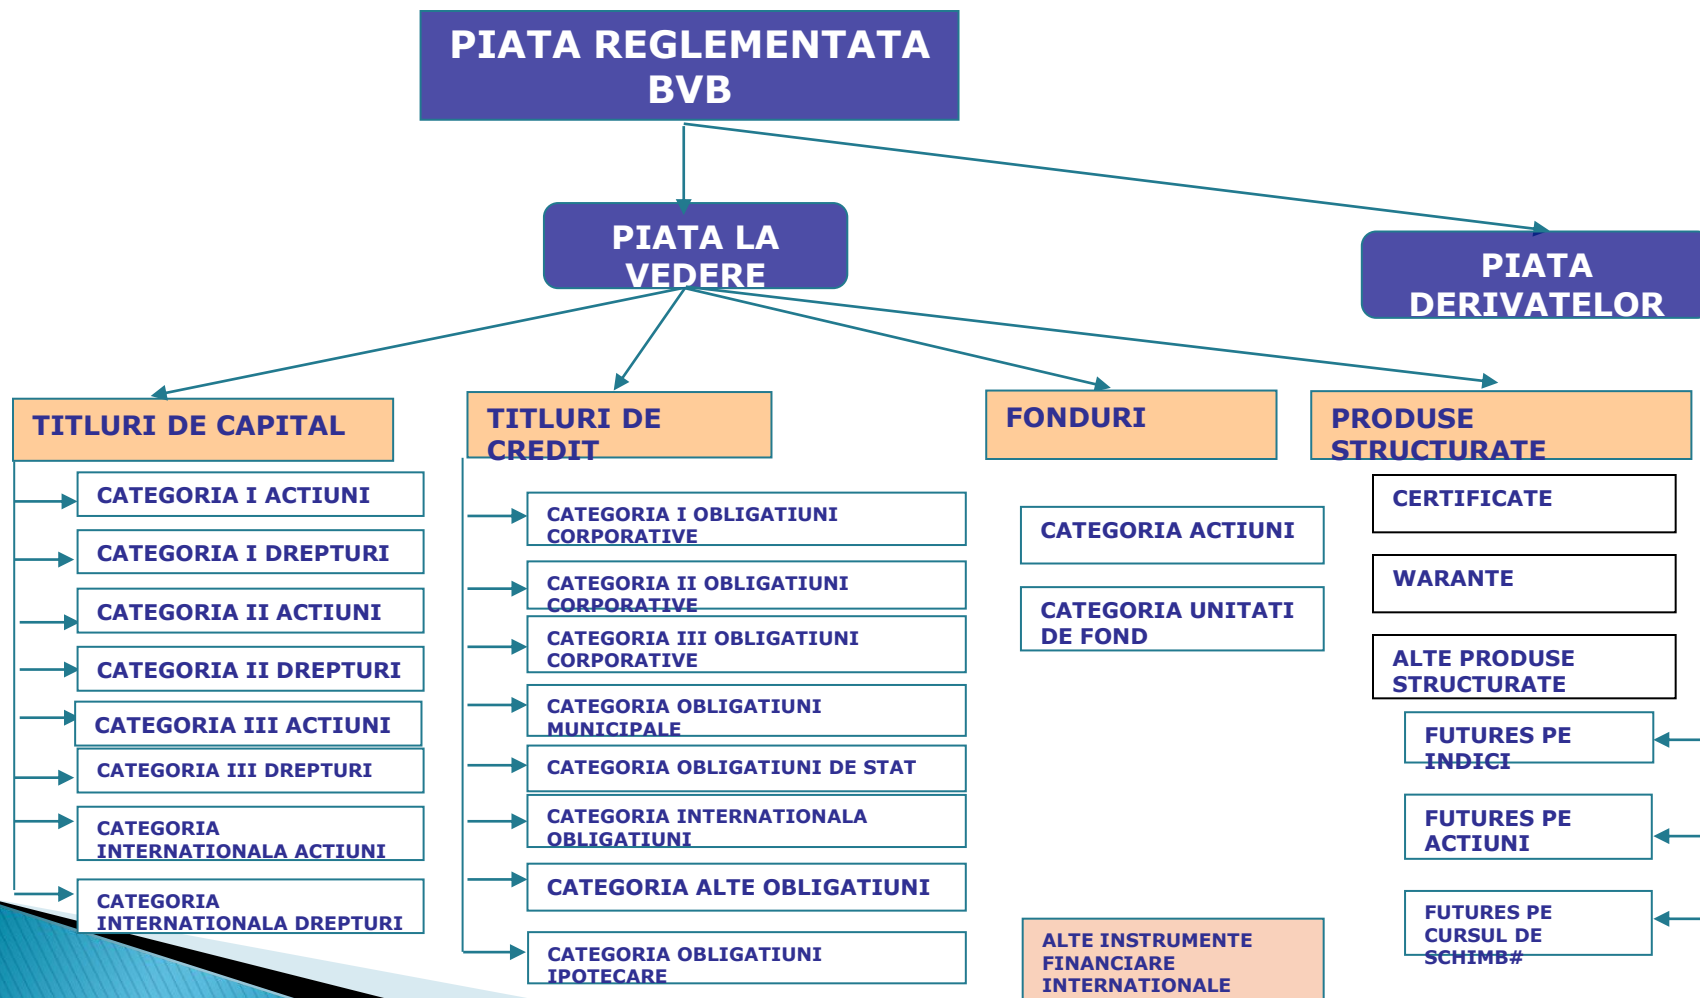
PIATA REGLEMENTATA BVB

PIATA LA VEDERE

PIATA DERIVATELOR

TITLURI DE CAPITAL

TITLURI DE CREDIT

FONDURI

PRODUSE STRUCTURATE

CATEGORIA I ACTIUNI

CATEGORIA I DREPTURI

CATEGORIA II ACTIUNI

CATEGORIA II DREPTURI

CATEGORIA III ACTIUNI

CATEGORIA III DREPTURI

CATEGORIA INTERNATIONALA ACTIUNI

CATEGORIA INTERNATIONALA DREPTURI

CATEGORIA I OBLIGATIUNI CORPORATIVE

CATEGORIA II OBLIGATIUNI CORPORATIVE

CATEGORIA III OBLIGATIUNI CORPORATIVE

CATEGORIA OBLIGATIUNI MUNICIPALE

CATEGORIA OBLIGATIUNI DE STAT

CATEGORIA INTERNATIONALA OBLIGATIUNI

CATEGORIA ALTE OBLIGATIUNI

CATEGORIA OBLIGATIUNI IPOTECARE

CATEGORIA ACTIUNI

CATEGORIA UNITATI DE FOND

ALTE INSTRUMENTE FINANCIARE INTERNATIONALE

CERTIFICATE

WARANTE

ALTE PRODUSE STRUCTURATE

FUTURES PE INDICI

FUTURES PE ACTIUNI

FUTURES PE CURSUL DE SCHIMB#